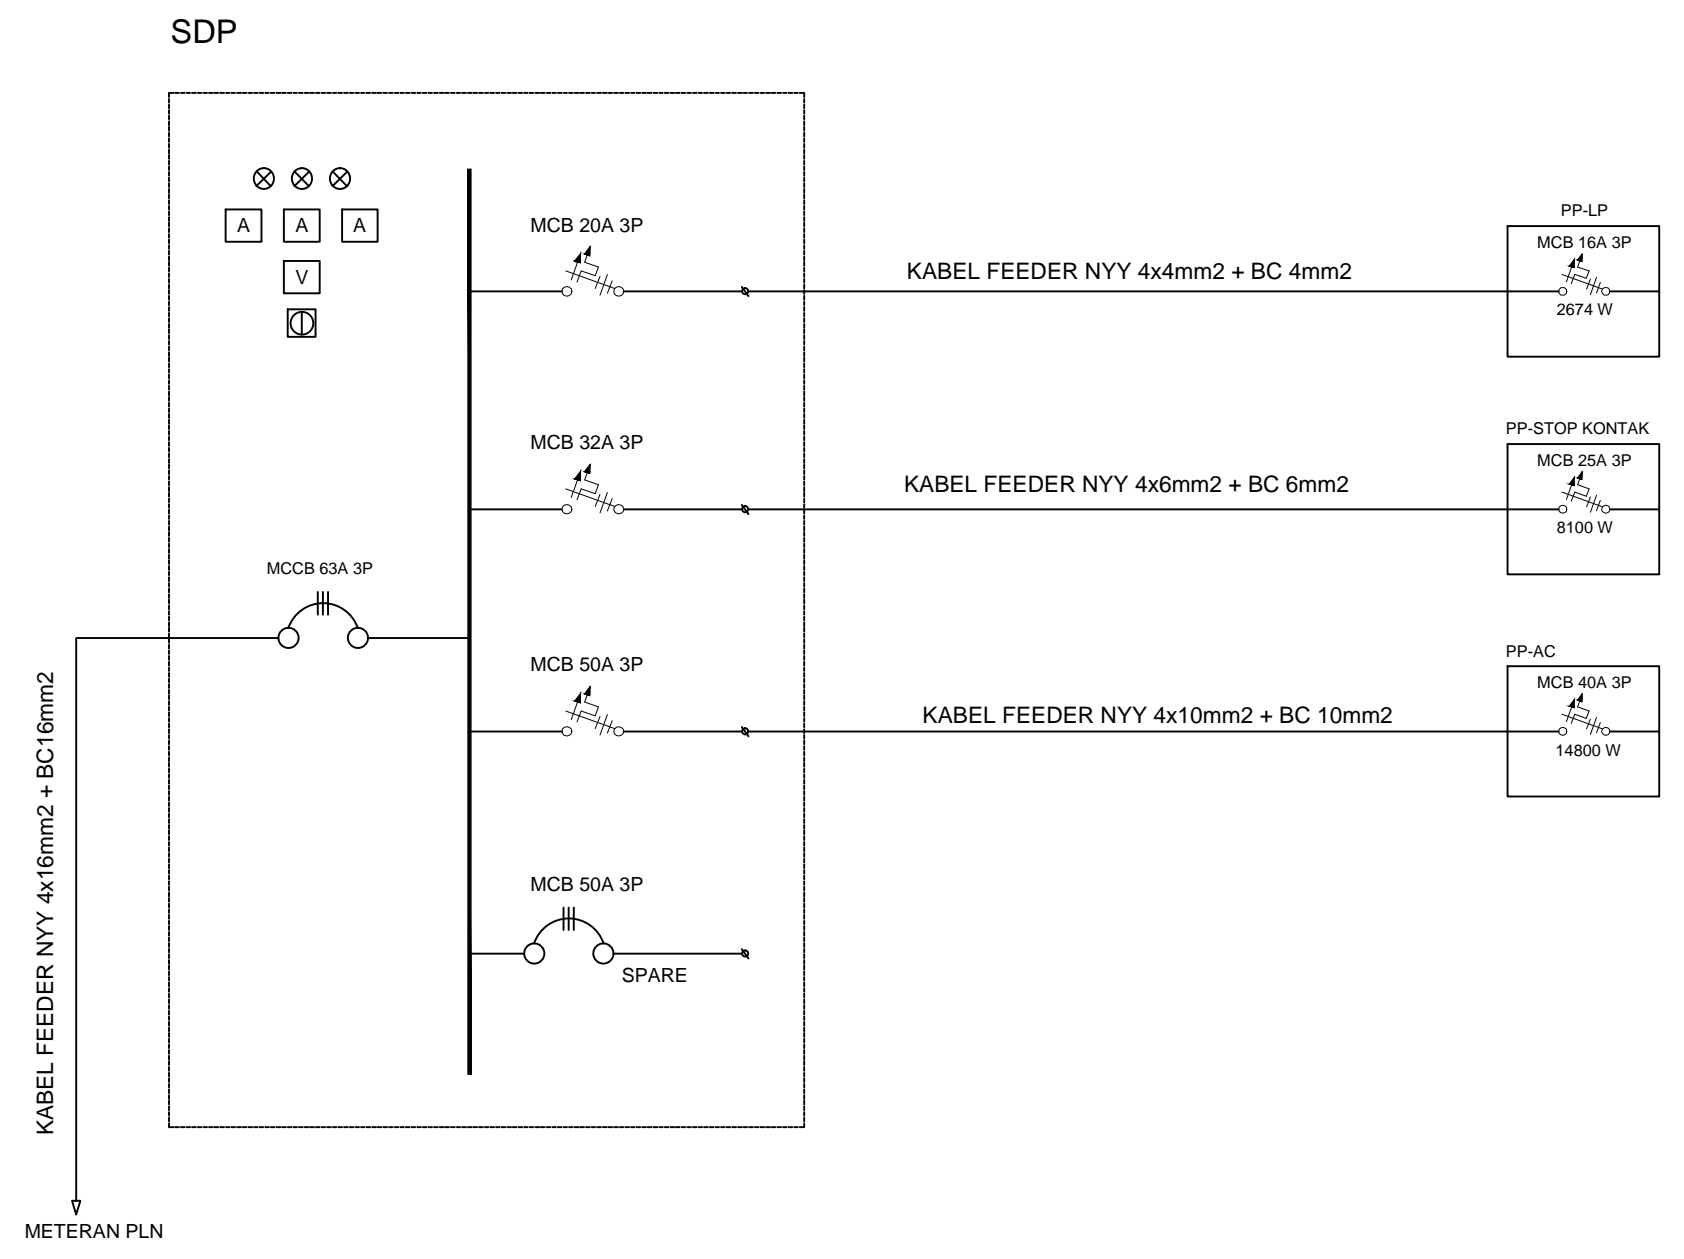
SDP

A A A

V

MCB 20A 3P

KABEL FEEDER NYY 4x4mm2 + BC 4mm2

PP-LP

MCB 16A 3P

2674 W

MCB 32A 3P

KABEL FEEDER NYY 4x6mm2 + BC 6mm2

PP-STOP KONTAK

MCB 25A 3P

8100 W

MCCB 63A 3P

MCB 50A 3P

KABEL FEEDER NYY 4x10mm2 + BC 10mm2

PP-AC

MCB 40A 3P

14800 W

MCB 50A 3P

SPARE

KABEL FEEDER NYY 4x16mm2 + BC16mm2

METERAN PLN